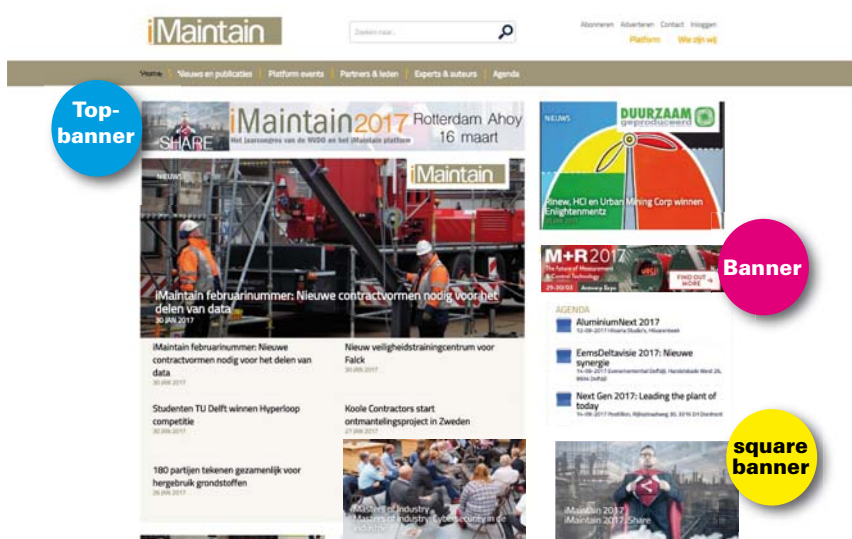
iMaintain

Zoeken naar...

Abonneren Adverteren Contact Inloggen

Platform Wie zijn wij

Home Nieuws en publicaties Platform events Partners & leden Experts & auteurs Agenda

Top-banner

SHARE iMaintain2017 Rotterdam Ahoy 16 maart

Het jaarcongres van de NVDO en het iMaintain platform

NIEUWS

iMaintain

iMaintain februarinummer: Nieuwe contractvormen nodig voor het delen van data

30 JAN 2017

iMaintain februarinummer: Nieuwe contractvormen nodig voor het delen van data

30 JAN 2017

Nieuw veiligheidstrainingcentrum voor Falck

30 JAN 2017

Studenten TU Delft winnen Hyperloop competitie

30 JAN 2017

Koole Contractors start ontmantelingsproject in Zweden

27 JAN 2017

180 partijen tekenen gezamenlijk voor hergebruik grondstoffen

26 JAN 2017

Masters of Industry: Cyber Security in de industrie

NIEUWS

DUURZAAM geproduceerd

Rinew, HCI en Urban Mining Corp winnen Enlightenmentz

27 JAN 2017

Banner

M+R 2017

The future of Measurement & Control Technology

29-30/03

Antwerp Expo

FIND OUT MORE

AGENDA

AluminiumNext 2017

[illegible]

EemsDeltavisie 2017: Nieuwe synergie

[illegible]

Next Gen 2017: Leading the plant of today

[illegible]

square banner

iMaintain 2017: Share